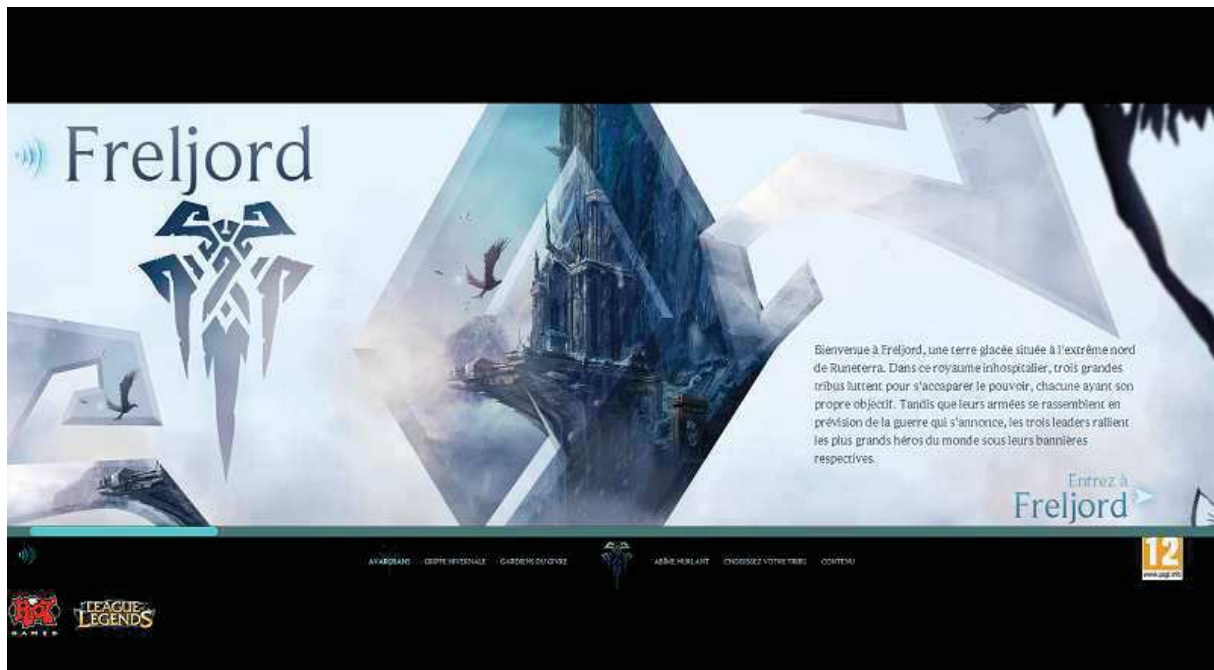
Freljord

Bienvenue à Freljord, une terre glacée située à l'extrême nord de Runeterra. Dans ce royaume inhospitalier, trois grandes tribus luttent pour s'accaparer le pouvoir, chacune ayant son propre objectif. Tandis que leurs armées se rassemblent en prévision de la guerre qui s'annonce, les trois leaders rallient les plus grands héros du monde sous leurs bannières respectives.

Entrez à Freljord

AVAROSANS GRIFFE HIVERNALE GARDIENS DU GIVRE ABÎME HURLANT CHOISISSEZ VOTRE TRIBU CONTENU

12 www.pegi.info

RIOT GAMES LEAGUE OF LEGENDS